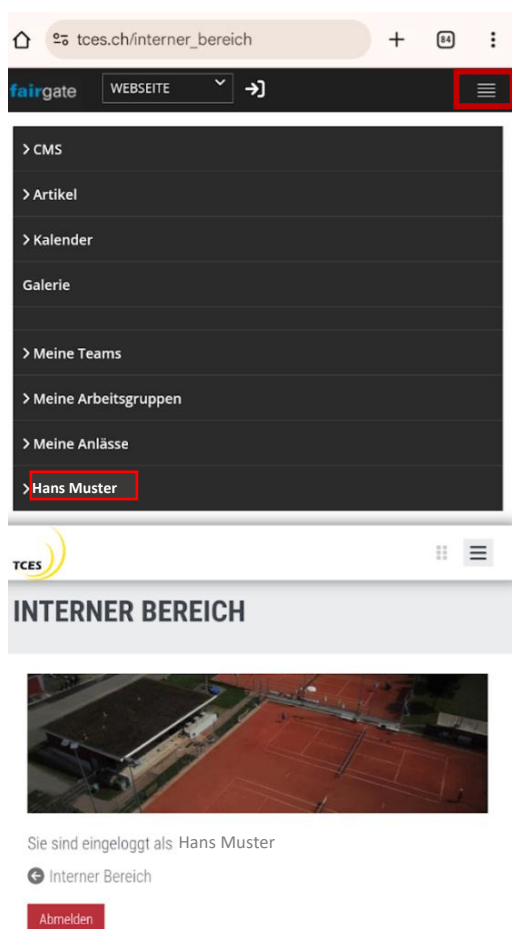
tces.ch/interner_bereich

84

fairgate WEBSEITE

> CMS

> Artikel

> Kalender

Galerie

> Meine Teams

> Meine Arbeitsgruppen

> Meine Anlässe

> Hans Muster

TCES

INTERNER BEREICH

Sie sind eingeloggt als Hans Muster

Interner Bereich

Abmelden